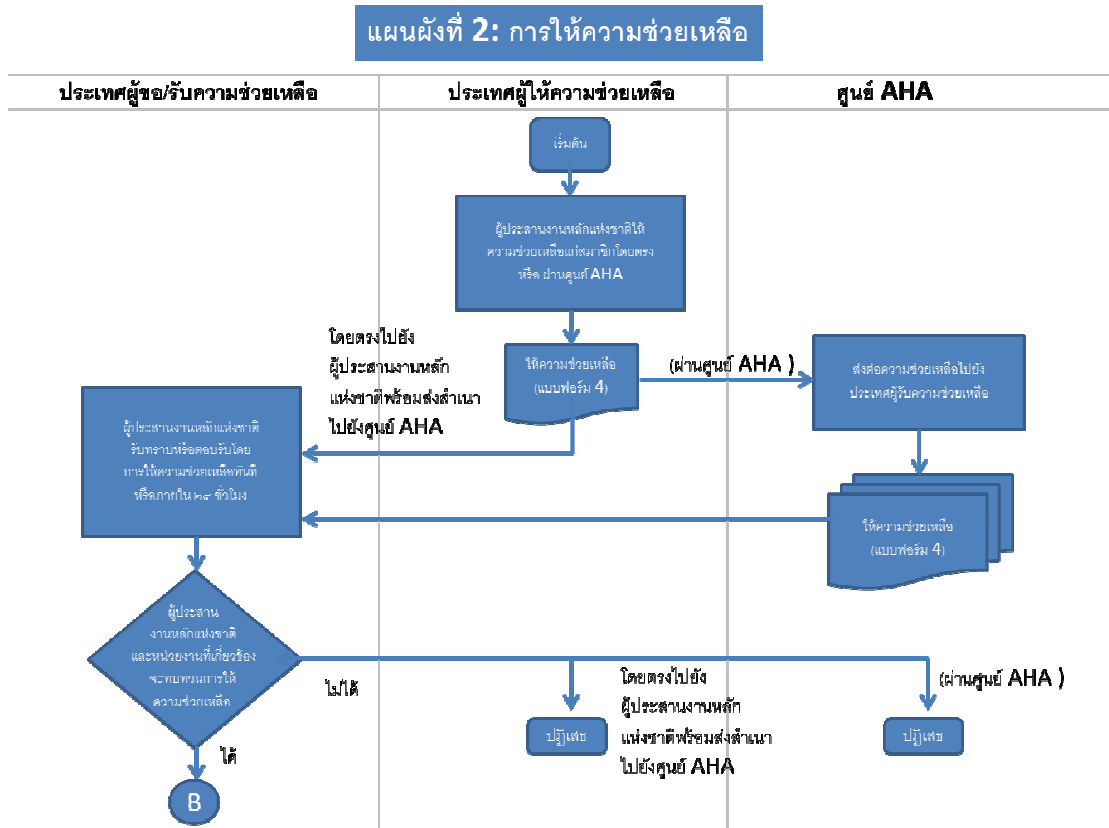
แผนผังที่ 2: การให้ความช่วยเหลือ

ประเทศผู้ขอ/รับความช่วยเหลือ

ประเทศผู้ให้ความช่วยเหลือ

ศูนย์ AHA

เริ่มต้น

ผู้ประสานงานหลักแห่งชาติให้ความช่วยเหลือแก่สมาชิกโดยตรง หรือ ผ่านศูนย์ AHA

โดยตรงไปยัง ผู้ประสานงานหลัก แห่งชาติพร้อมส่งสำเนา ไปยังศูนย์ AHA

ให้ความช่วยเหลือ (แบบฟอร์ม 4)

(ผ่านศูนย์ AHA )

ส่งต่อความช่วยเหลือไปยังประเทศผู้รับความช่วยเหลือ

ผู้ประสานงานหลักแห่งชาติ รับทราบหรือตอบรับโดย การให้ความช่วยเหลือทันที หรือภายใน ๒๔ ชั่วโมง

ให้ความช่วยเหลือ (แบบฟอร์ม 4)

ผู้ประสานงานหลักแห่งชาติ และหน่วยงานที่เกี่ยวข้อง จะทบทวนการให้ ความช่วยเหลือ

ไม่ได้

โดยตรงไปยัง ผู้ประสานงานหลัก แห่งชาติพร้อมส่งสำเนา ไปยังศูนย์ AHA

(ผ่านศูนย์ AHA )

ปฏิเสธ

ปฏิเสธ

ได้

B